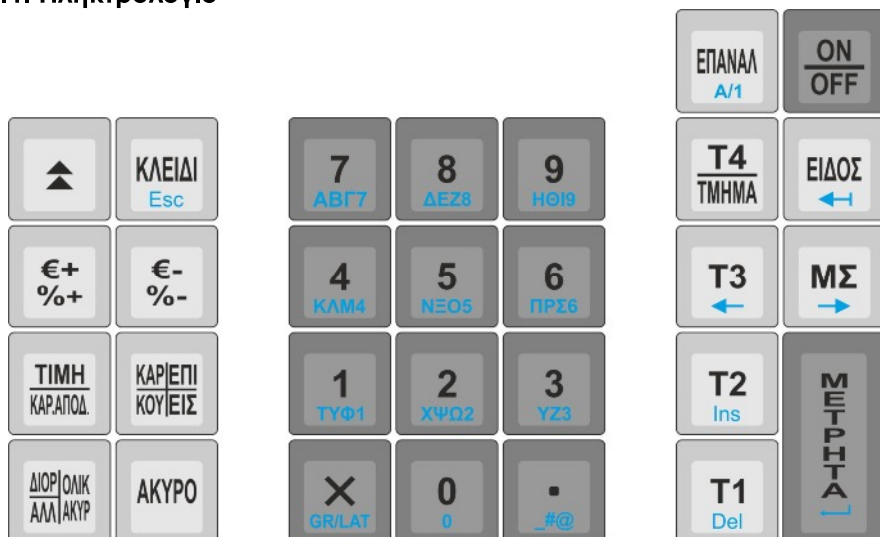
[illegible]

ΕΠΑΝΑΛ
Α/1

ON
OFF

ΚΛΕΙΔΙ
Esc

7
ΑΒΓ7

8
ΔΕΖ8

9
ΗΘΙ9

T4
ΤΜΗΜΑ

ΕΙΔΟΣ

€+
%+

€-
%-

4
ΚΛΜ4

5
ΝΞΟ5

6
ΠΡΣ6

T3

ΜΣ

ΤΙΜΗ
ΚΑΡ.ΑΠΟΔ.

ΚΑΡ|ΕΠΙ
ΚΟΥ|ΕΙΣ

1
ΤΥΦ1

2
ΧΨΩ2

3
ΥΖ3

T2
Ins

ΜΕΤΡΗΤΑ

ΔΙΟΡ|ΟΛΙΚ
ΑΛΛ|ΑΚΥΡ

ΑΚΥΡΟ

×
GR/LAT

0
0

.
_#@

T1
Del